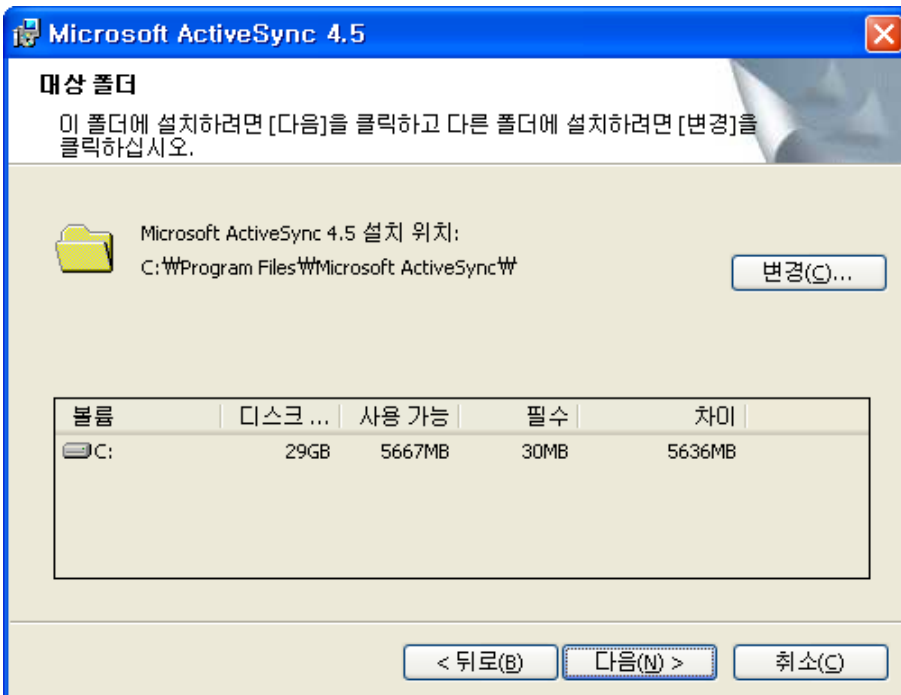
Microsoft ActiveSync 4.5

대상 폴더

이 폴더에 설치하려면 [다음]을 클릭하고 다른 폴더에 설치하려면 [변경]을 클릭하십시오.

Microsoft ActiveSync 4.5 설치 위치:
C:₩Program Files₩Microsoft ActiveSync₩

변경(C)...

| 볼륨 | 디스크 ... | 사용 가능 | 필수 | 차이 |
|---|---|---|---|---|
| C: | 29GB | 5667MB | 30MB | 5636MB |

< 뒤로(B) | 다음(N) > | 취소(C)